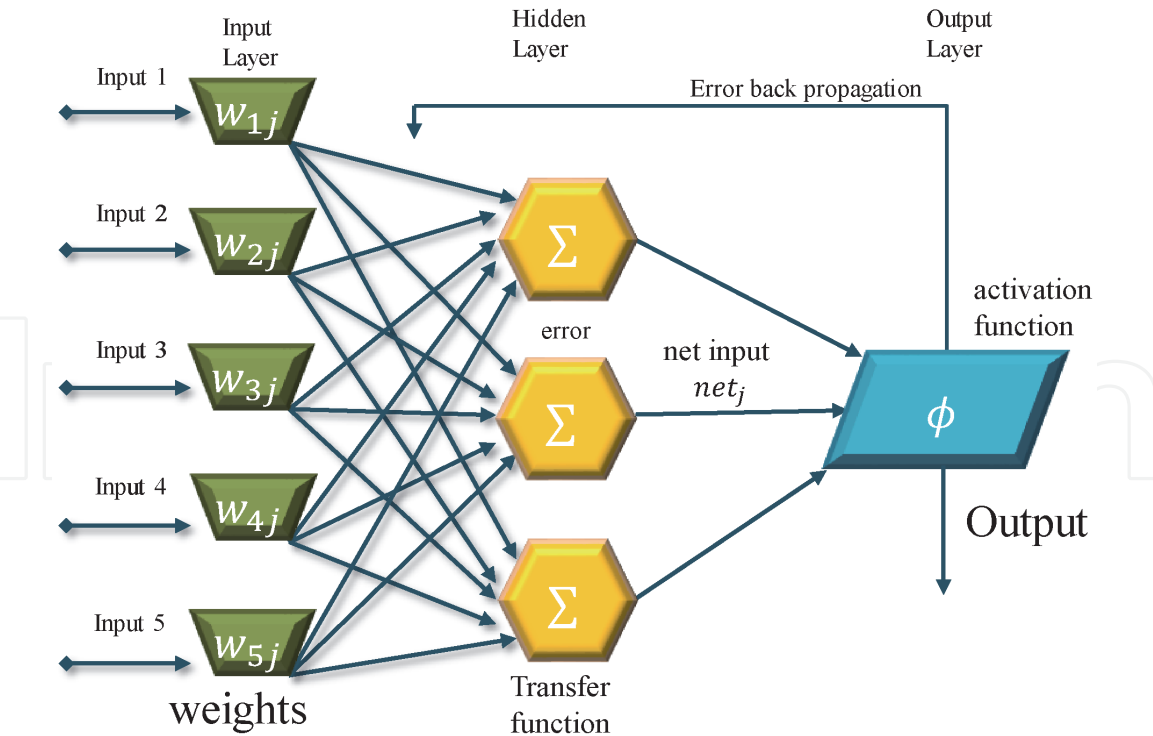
Input Layer

Hidden Layer

Output Layer

Error back propagation

Input 1

$w_{1j}$

Input 2

$w_{2j}$

Input 3

$w_{3j}$

Input 4

$w_{4j}$

Input 5

$w_{5j}$

weights

$\Sigma$

error

$\Sigma$

$\Sigma$

Transfer function

net input $net_j$

activation function

$\phi$

Output